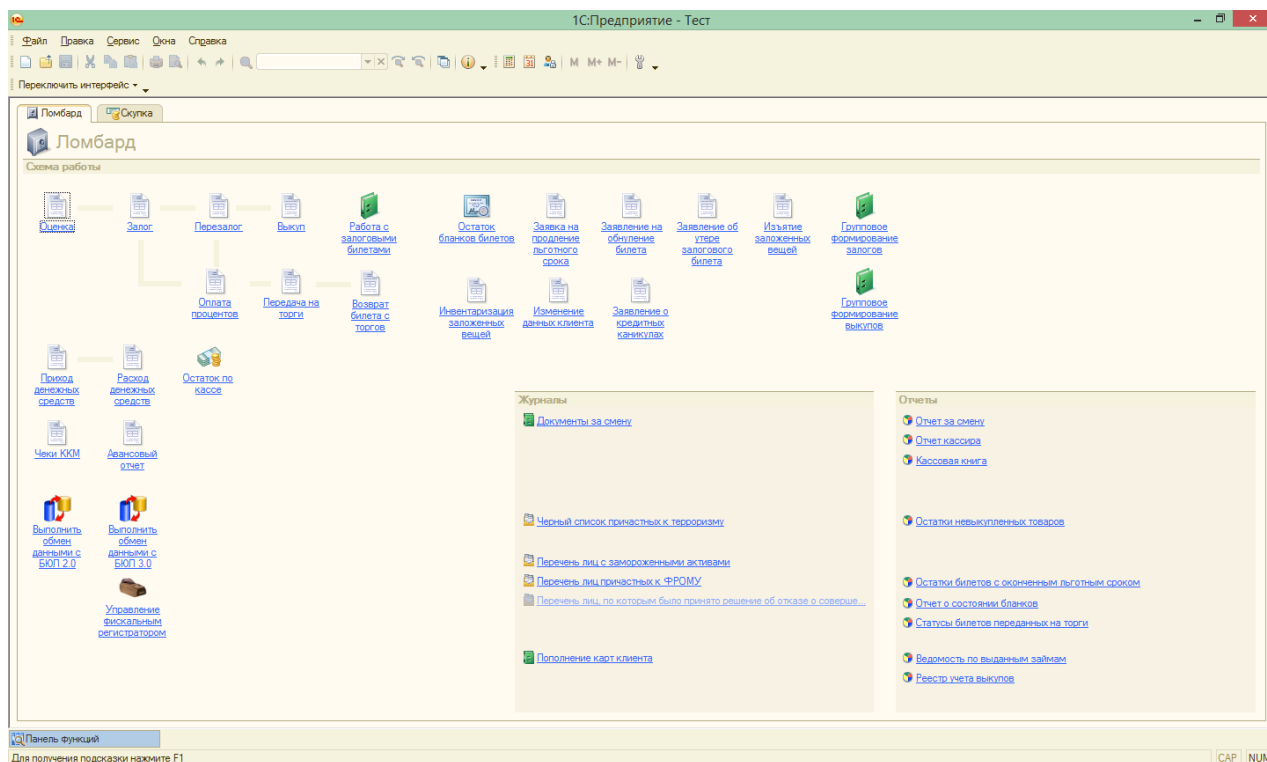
1С:Предприятие - Тест

Файл Правка Сервис Окна Справка

M M+ M-

Переключить интерфейс

Ломбард Скупка

Ломбард

Схема работы

Оценка Залог Перезалог Выкуп Работа с залоговыми билетами

Оплата процентов Передача на торги Возврат билета с торгов

Остаток бланков билетов Заявка на продление льготного срока Заявление на обнуление билета Заявление об утере залогового билета Изъятие заложенных вещей Групповое формирование залогов

Инвентаризация заложенных вещей Изменение данных клиента Заявление о кредитных каникулах Групповое формирование выкупов

Приход денежных средств Расход денежных средств Остаток по кассе

Чеки ККМ Авансовый отчет

Выполнить обмен данными с БЮП 2.0 Выполнить обмен данными с БЮП 3.0

Управление фискальным регистратором

Журналы

Документы за смену

Черный список причастных к терроризму

Перечень лиц с замороженными активами

Перечень лиц причастных к ФРОМУ

Перечень лиц, по которым было принято решение об отказе о соверше...

Пополнение карт клиента

Отчеты

Отчет за смену

Отчет кассира

Кассовая книга

Остатки невыкупленных товаров

Остатки билетов с оконченным льготным сроком

Отчет о состоянии бланков

Статусы билетов переданных на торги

Ведомость по выданным займам

Реестр учета выкупов

Панель функций

Для получения подсказки нажмите F1

CAP NUM